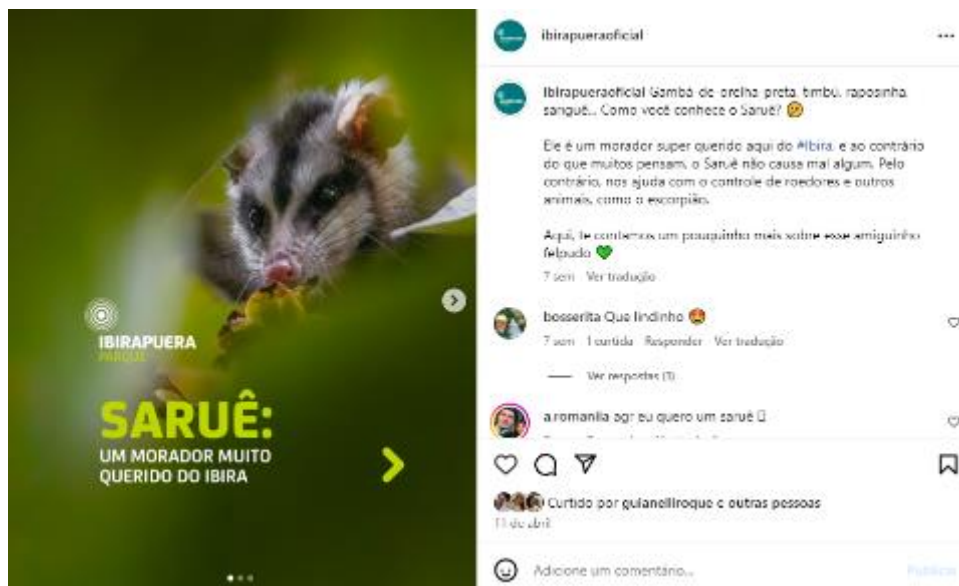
IBIRAPUERA
PARQUE

SARUÊ:
UM MORADOR MUITO QUERIDO DO IBIRA

ibirapueraoficial ...

ibirapueraoficial Gambá de orelha preta, timbu, raposinha, sarigué... Como você conhece o Saruê? 🤔

Ele é um morador super querido aqui do #Ibira, e ao contrário do que muitos pensam, o Saruê não causa mal algum. Pelo contrário, nos ajuda com o controle de roedores e outros animais, como o escorpião.

Aqui, te contamos um pouquinho mais sobre esse amiguinho felpudo 💚

7 sem Ver tradução

bosserita Que lindinho 😍
7 sem 1 curtida Responder Ver tradução

Ver respostas (1)

a.romanlia agr eu quero um saruê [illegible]

Curtido por guianelliroque e outras pessoas
11 de abril

Adicione um comentário...
Publicar